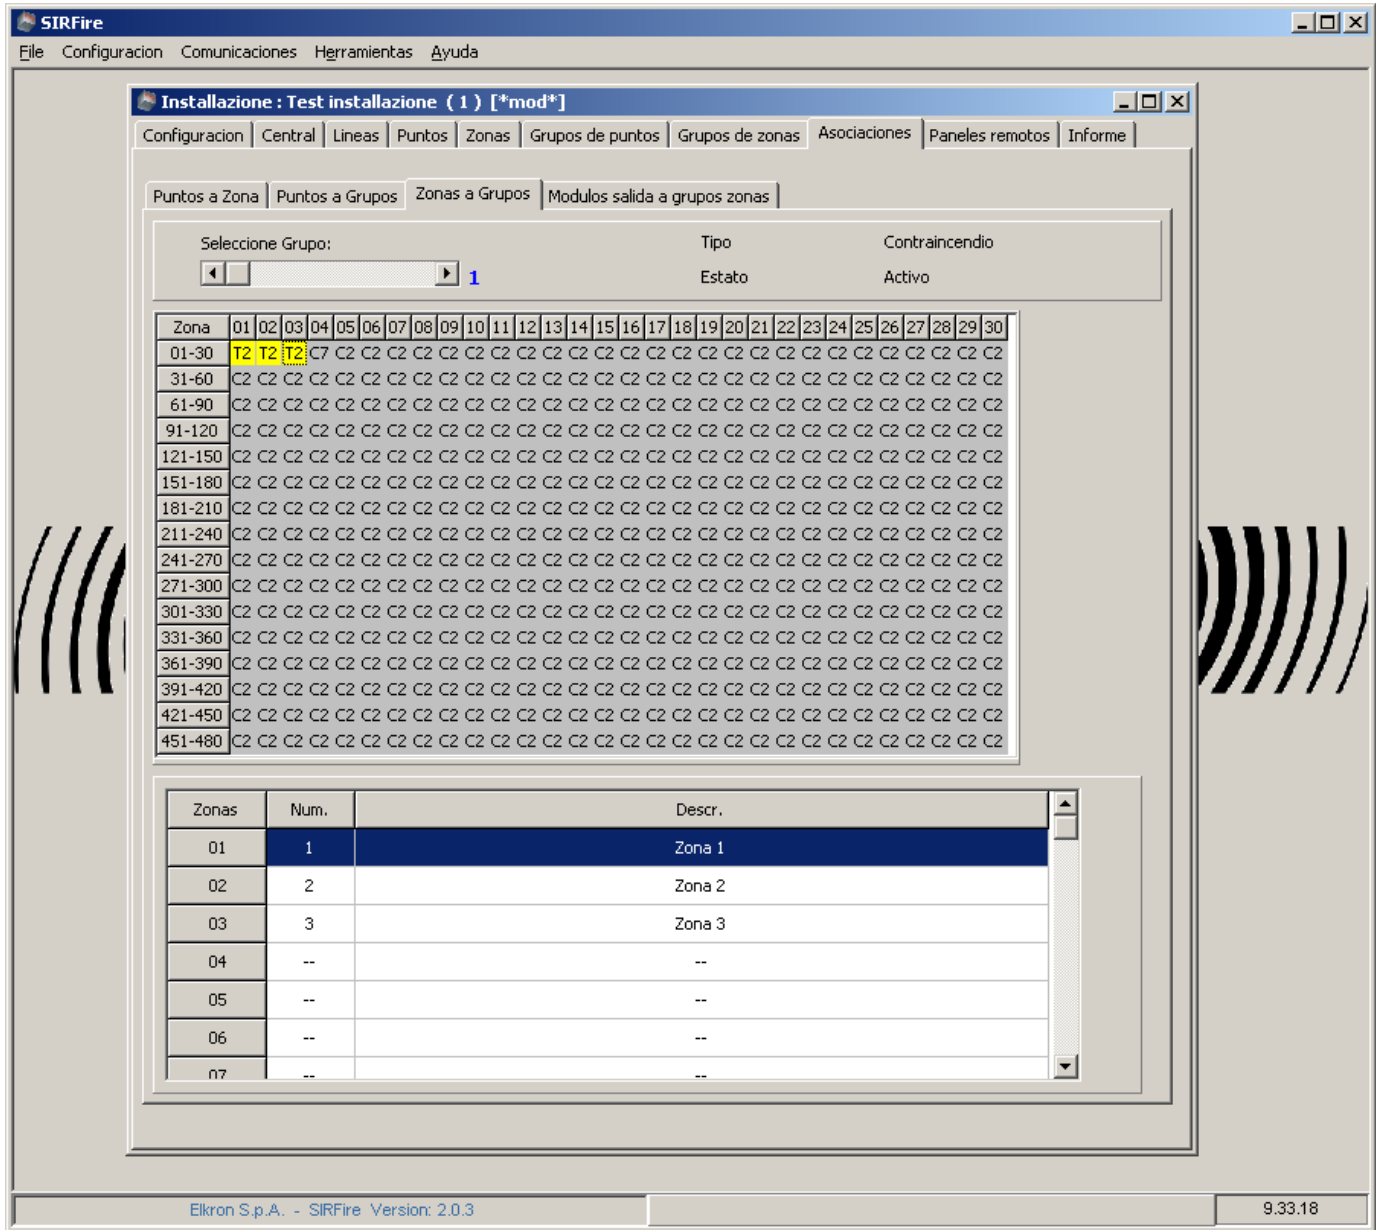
SIRFire

File Configuracion Comunicaciones Herramientas Ayuda

Installazione : Test installazione ( 1 ) [*mod*]

Configuracion | Central | Lineas | Puntos | Zonas | Grupos de puntos | Grupos de zonas | Asociaciones | Paneles remotos | Informe

Puntos a Zona | Puntos a Grupos | Zonas a Grupos | Modulos salida a grupos zonas

Seleccione Grupo: 1

Tipo Contraincendio

Estato Activo

| Zona | 01 | 02 | 03 | 04 | 05 | 06 | 07 | 08 | 09 | 10 | 11 | 12 | 13 | 14 | 15 | 16 | 17 | 18 | 19 | 20 | 21 | 22 | 23 | 24 | 25 | 26 | 27 | 28 | 29 | 30 |
|---|---|---|---|---|---|---|---|---|---|---|---|---|---|---|---|---|---|---|---|---|---|---|---|---|---|---|---|---|---|---|
| 01-30 | T2 | T2 | T2 | C7 | C2 | C2 | C2 | C2 | C2 | C2 | C2 | C2 | C2 | C2 | C2 | C2 | C2 | C2 | C2 | C2 | C2 | C2 | C2 | C2 | C2 | C2 | C2 | C2 | C2 | C2 |
| 31-60 | C2 | C2 | C2 | C2 | C2 | C2 | C2 | C2 | C2 | C2 | C2 | C2 | C2 | C2 | C2 | C2 | C2 | C2 | C2 | C2 | C2 | C2 | C2 | C2 | C2 | C2 | C2 | C2 | C2 | C2 |
| 61-90 | C2 | C2 | C2 | C2 | C2 | C2 | C2 | C2 | C2 | C2 | C2 | C2 | C2 | C2 | C2 | C2 | C2 | C2 | C2 | C2 | C2 | C2 | C2 | C2 | C2 | C2 | C2 | C2 | C2 | C2 |
| 91-120 | C2 | C2 | C2 | C2 | C2 | C2 | C2 | C2 | C2 | C2 | C2 | C2 | C2 | C2 | C2 | C2 | C2 | C2 | C2 | C2 | C2 | C2 | C2 | C2 | C2 | C2 | C2 | C2 | C2 | C2 |
| 121-150 | C2 | C2 | C2 | C2 | C2 | C2 | C2 | C2 | C2 | C2 | C2 | C2 | C2 | C2 | C2 | C2 | C2 | C2 | C2 | C2 | C2 | C2 | C2 | C2 | C2 | C2 | C2 | C2 | C2 | C2 |
| 151-180 | C2 | C2 | C2 | C2 | C2 | C2 | C2 | C2 | C2 | C2 | C2 | C2 | C2 | C2 | C2 | C2 | C2 | C2 | C2 | C2 | C2 | C2 | C2 | C2 | C2 | C2 | C2 | C2 | C2 | C2 |
| 181-210 | C2 | C2 | C2 | C2 | C2 | C2 | C2 | C2 | C2 | C2 | C2 | C2 | C2 | C2 | C2 | C2 | C2 | C2 | C2 | C2 | C2 | C2 | C2 | C2 | C2 | C2 | C2 | C2 | C2 | C2 |
| 211-240 | C2 | C2 | C2 | C2 | C2 | C2 | C2 | C2 | C2 | C2 | C2 | C2 | C2 | C2 | C2 | C2 | C2 | C2 | C2 | C2 | C2 | C2 | C2 | C2 | C2 | C2 | C2 | C2 | C2 | C2 |
| 241-270 | C2 | C2 | C2 | C2 | C2 | C2 | C2 | C2 | C2 | C2 | C2 | C2 | C2 | C2 | C2 | C2 | C2 | C2 | C2 | C2 | C2 | C2 | C2 | C2 | C2 | C2 | C2 | C2 | C2 | C2 |
| 271-300 | C2 | C2 | C2 | C2 | C2 | C2 | C2 | C2 | C2 | C2 | C2 | C2 | C2 | C2 | C2 | C2 | C2 | C2 | C2 | C2 | C2 | C2 | C2 | C2 | C2 | C2 | C2 | C2 | C2 | C2 |
| 301-330 | C2 | C2 | C2 | C2 | C2 | C2 | C2 | C2 | C2 | C2 | C2 | C2 | C2 | C2 | C2 | C2 | C2 | C2 | C2 | C2 | C2 | C2 | C2 | C2 | C2 | C2 | C2 | C2 | C2 | C2 |
| 331-360 | C2 | C2 | C2 | C2 | C2 | C2 | C2 | C2 | C2 | C2 | C2 | C2 | C2 | C2 | C2 | C2 | C2 | C2 | C2 | C2 | C2 | C2 | C2 | C2 | C2 | C2 | C2 | C2 | C2 | C2 |
| 361-390 | C2 | C2 | C2 | C2 | C2 | C2 | C2 | C2 | C2 | C2 | C2 | C2 | C2 | C2 | C2 | C2 | C2 | C2 | C2 | C2 | C2 | C2 | C2 | C2 | C2 | C2 | C2 | C2 | C2 | C2 |
| 391-420 | C2 | C2 | C2 | C2 | C2 | C2 | C2 | C2 | C2 | C2 | C2 | C2 | C2 | C2 | C2 | C2 | C2 | C2 | C2 | C2 | C2 | C2 | C2 | C2 | C2 | C2 | C2 | C2 | C2 | C2 |
| 421-450 | C2 | C2 | C2 | C2 | C2 | C2 | C2 | C2 | C2 | C2 | C2 | C2 | C2 | C2 | C2 | C2 | C2 | C2 | C2 | C2 | C2 | C2 | C2 | C2 | C2 | C2 | C2 | C2 | C2 | C2 |
| 451-480 | C2 | C2 | C2 | C2 | C2 | C2 | C2 | C2 | C2 | C2 | C2 | C2 | C2 | C2 | C2 | C2 | C2 | C2 | C2 | C2 | C2 | C2 | C2 | C2 | C2 | C2 | C2 | C2 | C2 | C2 |

| Zonas | Num. | Descr. |
|---|---|---|
| 01 | 1 | Zona 1 |
| 02 | 2 | Zona 2 |
| 03 | 3 | Zona 3 |
| 04 | -- | -- |
| 05 | -- | -- |
| 06 | -- | -- |
| 07 | -- | -- |

Elkron S.p.A. - SIRFire Version: 2.0.3

9.33.18